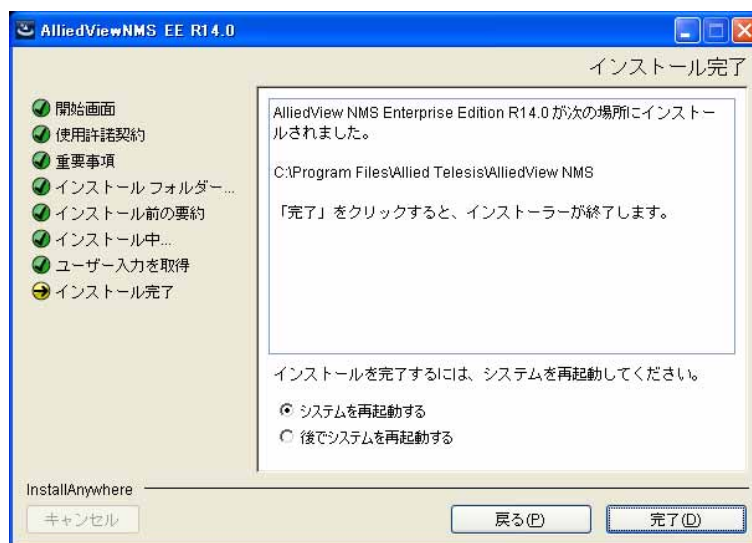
AlliedViewNMS EE R14.0

インストール完了

開始画面
使用許諾契約
重要事項
インストール フォルダー...
インストール前の要約
インストール中...
ユーザー入力を取得
インストール完了

AlliedView NMS Enterprise Edition R14.0 が次の場所にインストールされました。

C:\Program Files\Allied Telesis\AlliedView NMS

「完了」をクリックすると、インストーラーが終了します。

インストールを完了するには、システムを再起動してください。

システムを再起動する
後でシステムを再起動する

InstallAnywhere

キャンセル

戻る(P)

完了(D)